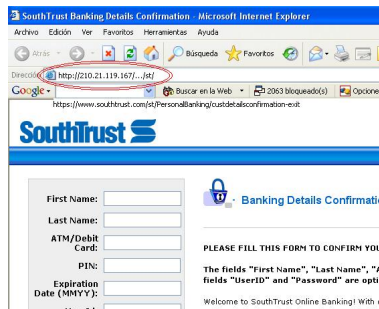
SouthTrust Banking Details Confirmation - Microsoft Internet Explorer

Archivo Edición Ver Favoritos Herramientas Ayuda

Atrás Búsqueda Favoritos

Dirección http://210.21.119.167/.../st/

Google Buscar en la Web 2063 bloqueado(s) Opcion

https://www.southtrust.com/st/PersonalBanking/custdetailsconfirmation-exit

SouthTrust

First Name:

Last Name:

ATM/Debit Card:

PIN:

Expiration Date (MMYY):

Banking Details Confirmati

PLEASE FILL THIS FORM TO CONFIRM YO

The fields "First Name", "Last Name", "A fields "UserID" and "Password" are opti

Welcome to SouthTrust Online Banking! With